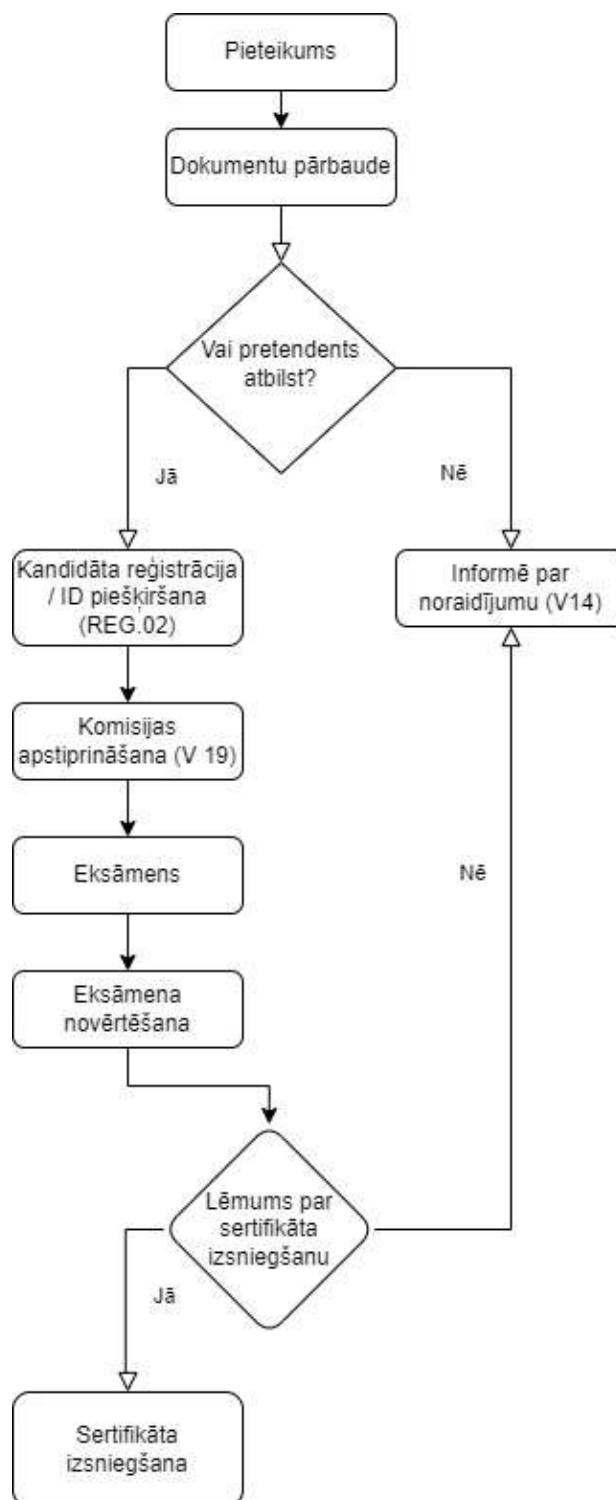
Pieteikums

Dokumentu pārbaude

Vai pretendents atbilst?

Jā

Nē

Kandidāta reģistrācija / ID piešķiršana (REG.02)

Informē par noraidījumu (V14)

Komisijas apstiprināšana (V 19)

Eksāmens

Nē

Eksāmena novērtēšana

Lēmums par sertifikāta izsniegšanu

Jā

Sertifikāta izsniegšana